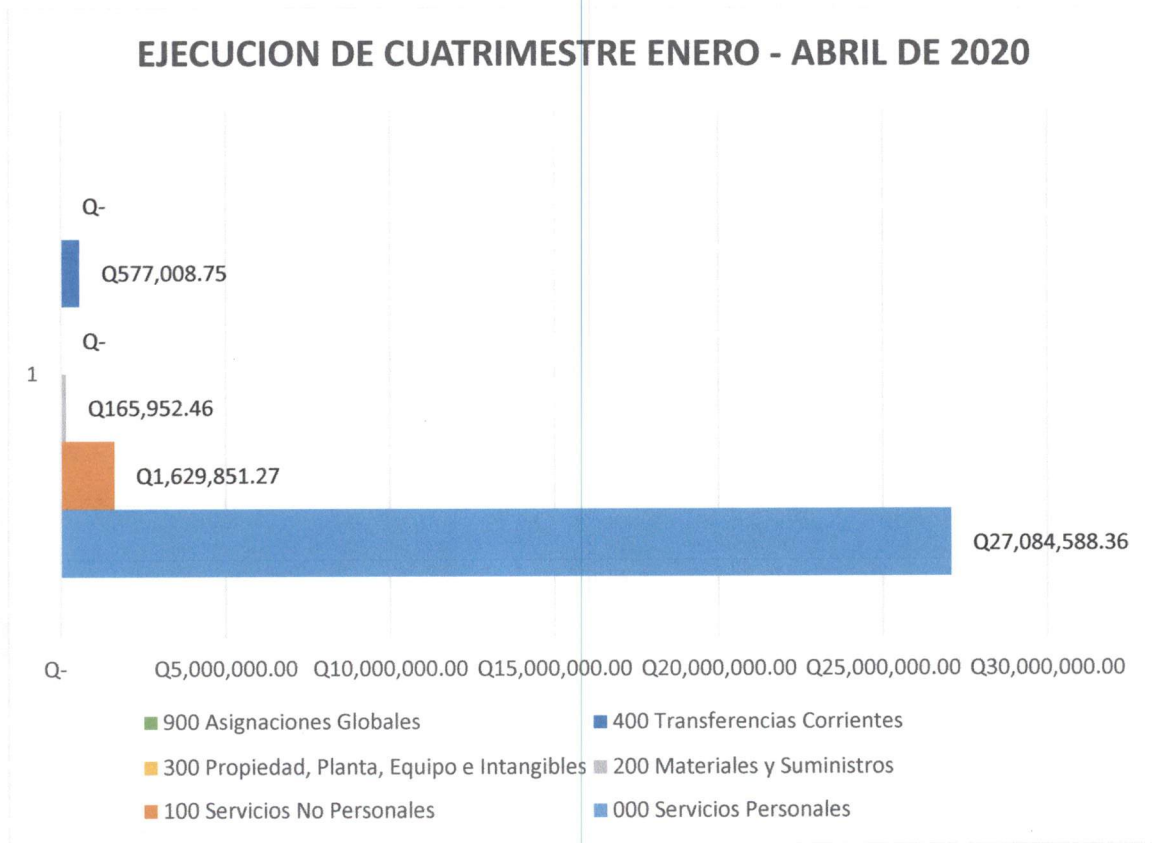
EJECUCION DE CUATRIMESTRE ENERO - ABRIL DE 2020

Q-

Q577,008.75

Q-

1

Q165,952.46

Q1,629,851.27

Q27,084,588.36

Q- Q5,000,000.00 Q10,000,000.00 Q15,000,000.00 Q20,000,000.00 Q25,000,000.00 Q30,000,000.00

900 Asignaciones Globales
400 Transferencias Corrientes
300 Propiedad, Planta, Equipo e Intangibles
200 Materiales y Suministros
100 Servicios No Personales
000 Servicios Personales